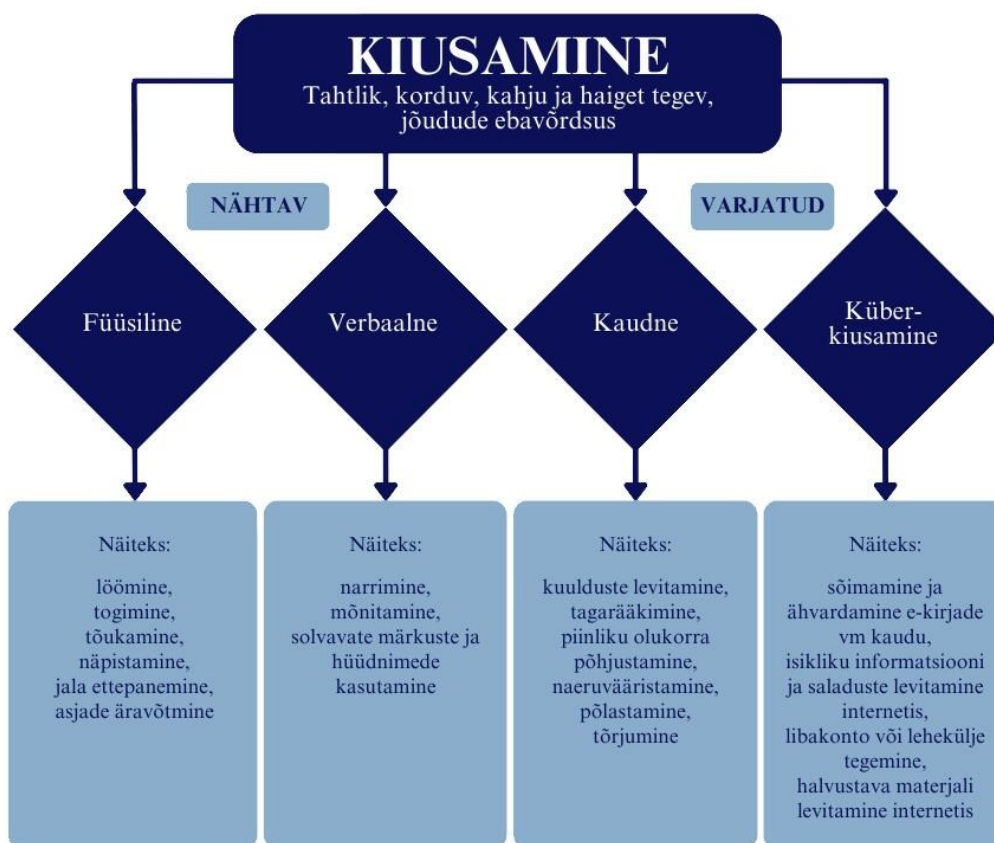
KIUSAMINE
Tahtlik, korduv, kahju ja haiget tegev, jõudude ebavõrdsus

NÄHTAV

VARJATUD

Füüsiline

Verbaalne

Kaudne

Küberkiusamine

Näiteks:

löömine, togimine, tõukamine, näpistamine, jala ettepanemine, asjade äravõtmine

Näiteks:

narrimine, mõnitamine, solvavate märkuste ja hüüdnimede kasutamine

Näiteks:

kuulduste levitamine, tagarääkimine, piinliku olukorra põhjustamine, naeruvääristamine, põlastamine, tõrjumine

Näiteks:

sõimamine ja ähvardamine e-kirjade vm kaudu, isikliku informatsiooni ja saladuste levitamine internetis, libakonto või lehekülje tegemine, halvustava materjali levitamine internetis